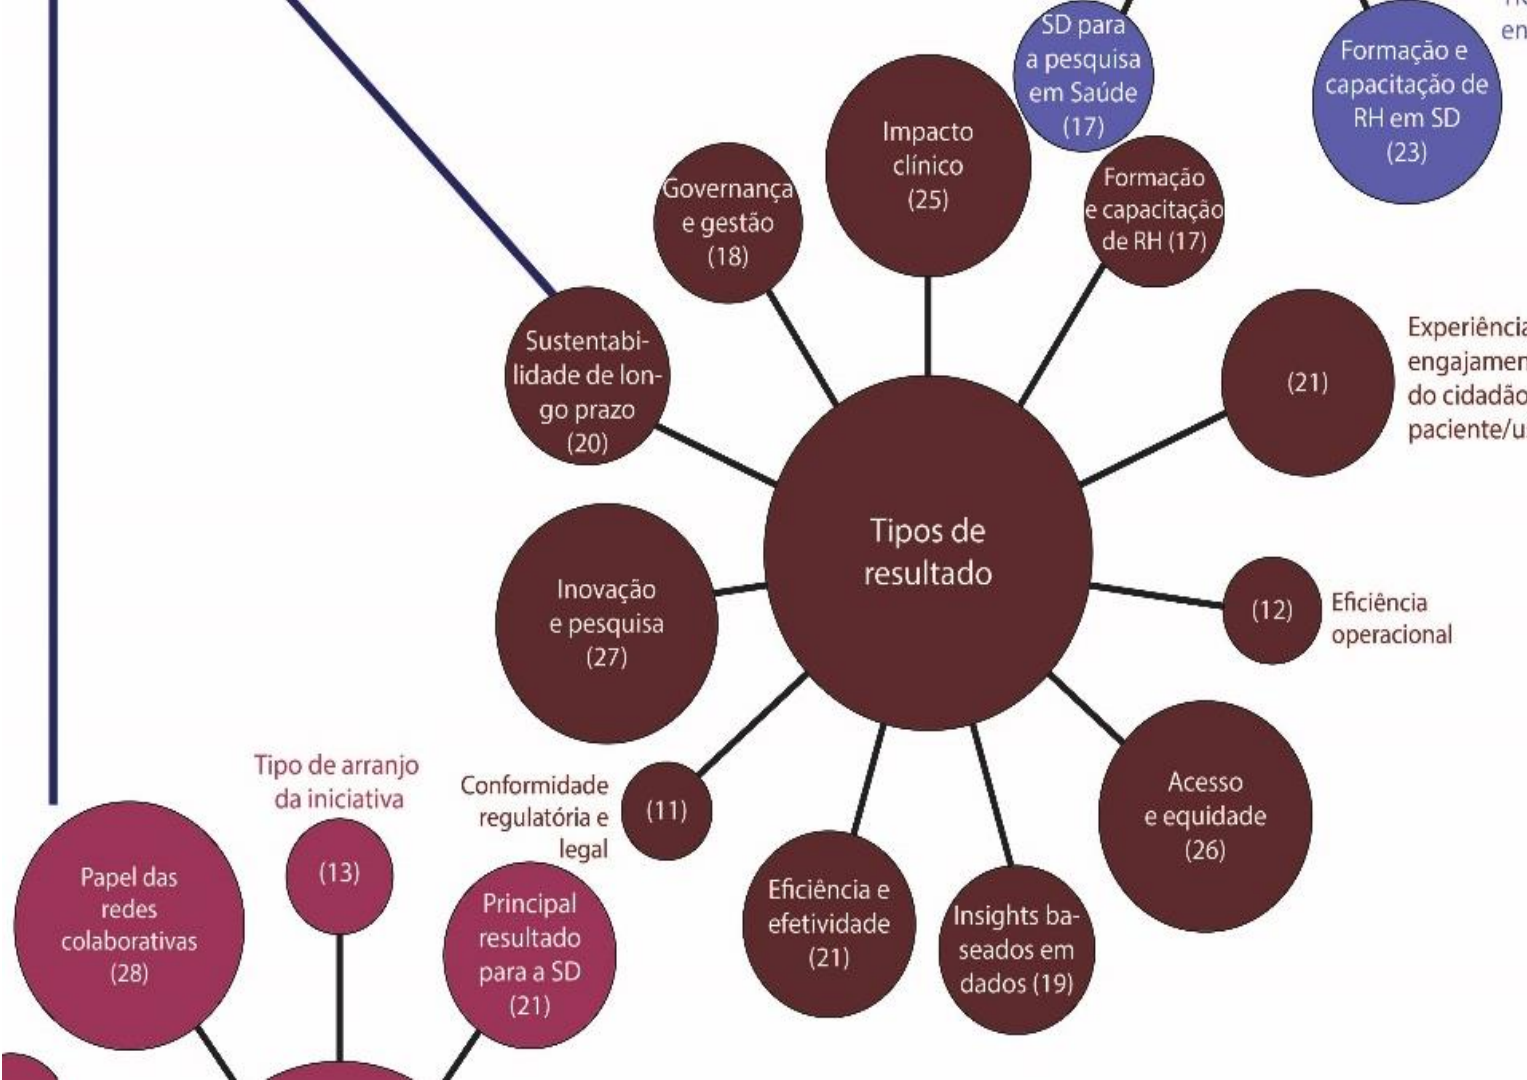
SD para a pesquisa em Saúde (17)

Formação e capacitação de RH em SD (23)

Impacto clínico (25)

Governança e gestão (18)

Formação e capacitação de RH (17)

Sustentabilidade de longo prazo (20)

(21)

Experiência engajamen do cidadão paciente/u

Tipos de resultado

Inovação e pesquisa (27)

(12)

Eficiência operacional

Tipo de arranjo da iniciativa

Conformidade regulatória e legal

(11)

Acesso e equidade (26)

Papel das redes colaborativas (28)

(13)

Principal resultado para a SD (21)

Eficiência e efetividade (21)

Insights baseados em dados (19)